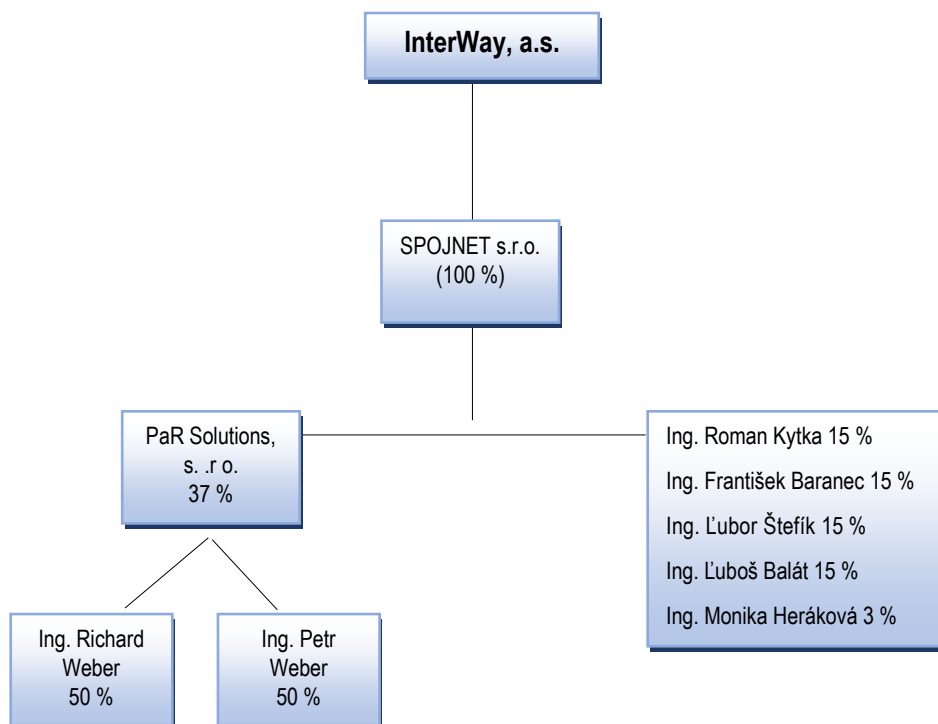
InterWay, a.s.

SPOJNET s.r.o. (100 %)

PaR Solutions, s. .r o. 37 %

Ing. Roman Kytka 15 %
Ing. František Baranec 15 %
Ing. Ľubor Štefík 15 %
Ing. Ľuboš Balát 15 %
Ing. Monika Heráková 3 %

Ing. Richard Weber 50 %

Ing. Petr Weber 50 %